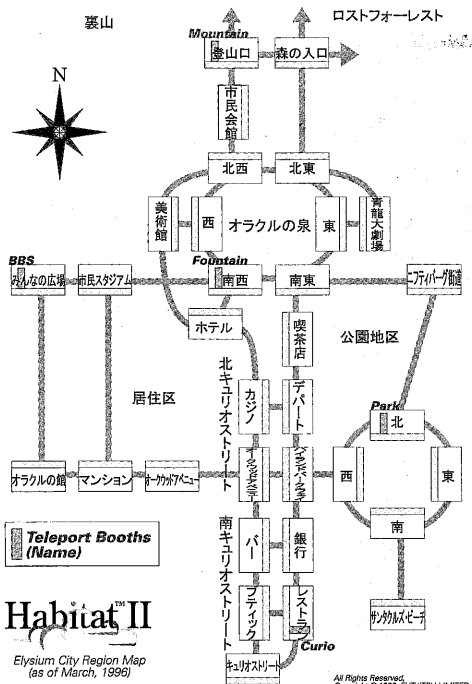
裏山

ロストフォーレスト

N

Mountain

登山口

森の入口

市民会館

北西

北東

美術館

西

オラクルの泉

東

青龍大劇場

BBS

みんなの広場

市民スタジアム

Fountain

南西

南東

ニフティパーク街道

ホテル

喫茶店

公園地区

北キュリオストリート

カジノ

デパート

居住区

Park

北

オークションギャラリー

ペイントパーラー

西

東

オラクルの館

マンション

オークウッドアベニュー

南

Teleport Booths (Name)

南キュリオストリート

バー

銀行

Habitat™ II

ブティック

レストラン

サンタクルス・ビーチ

Elysium City Region Map (as of March, 1996)

キュリオストリート

Curio

All Rights Reserved.